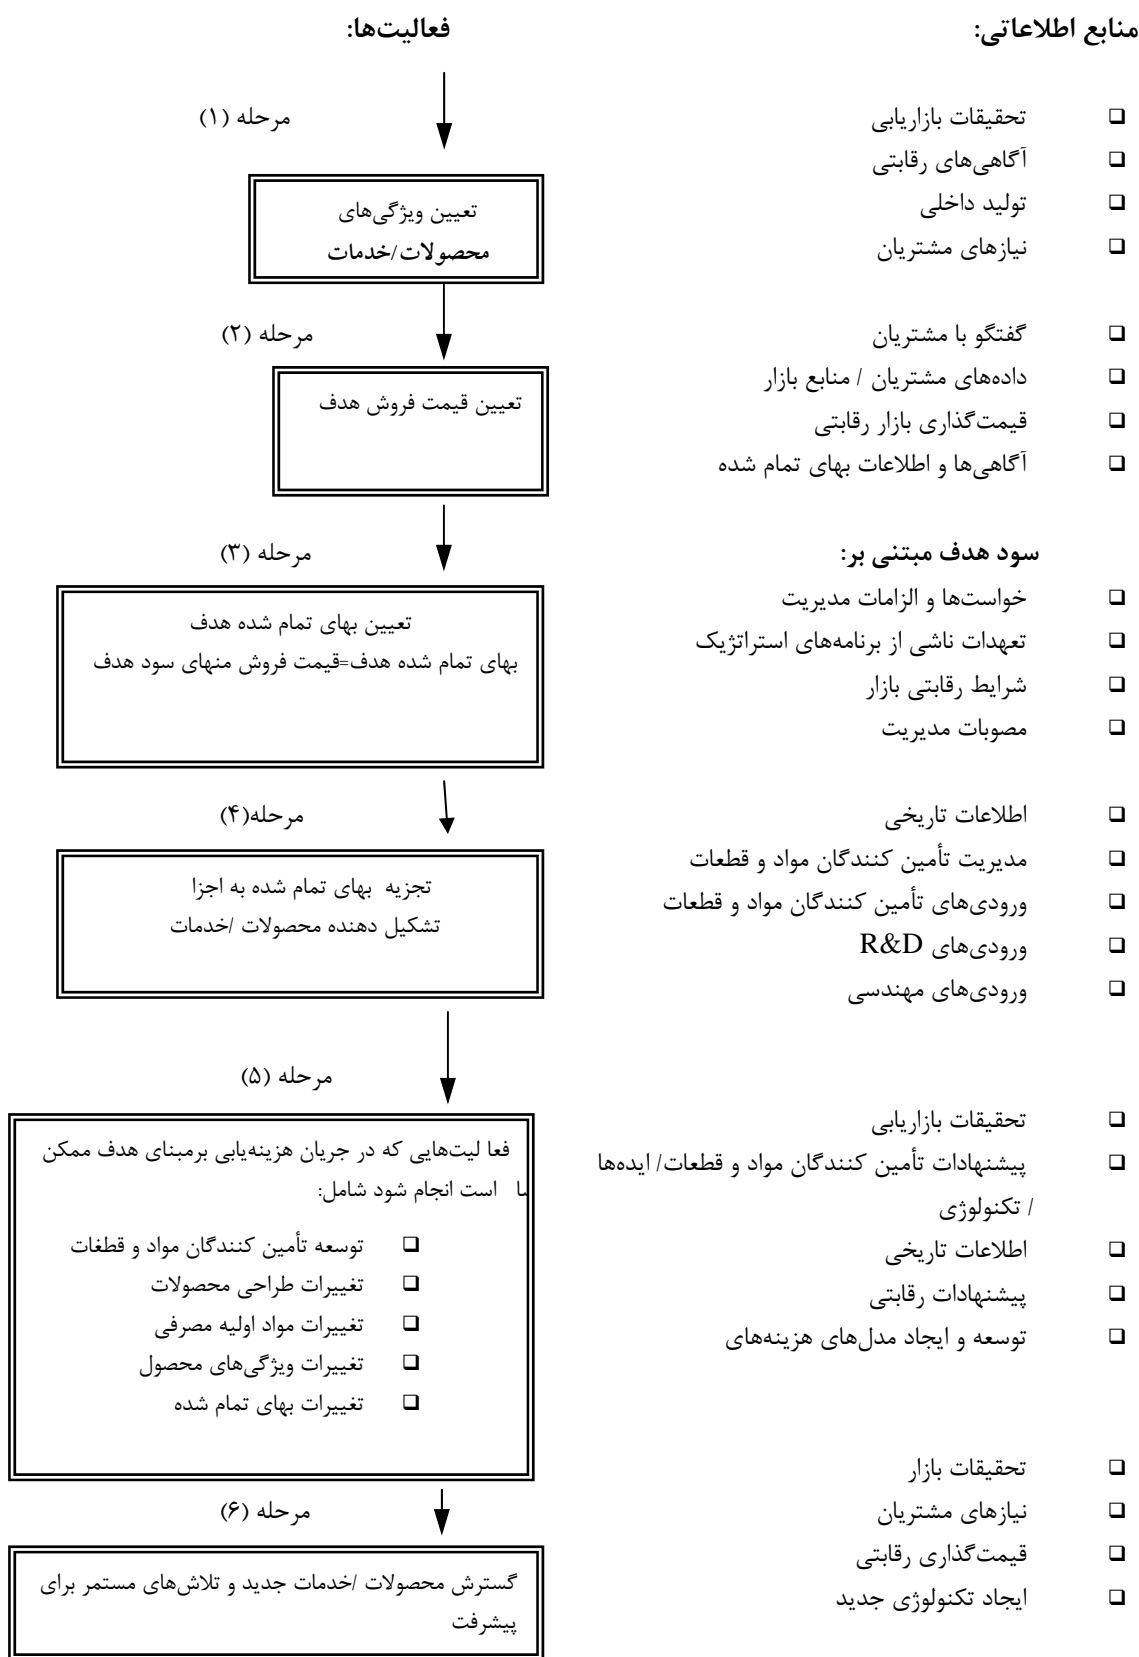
منابع اطلاعاتی:

فعالیت‌ها:

مرحله (۱)

- تحقیقات بازاریابی
- آگاهی‌های رقابتی
- تولید داخلی
- نیازهای مشتریان

تعیین ویژگی‌های
محصولات/خدمات

مرحله (۲)

- گفتگو با مشتریان
- داده‌های مشتریان / منابع بازار
- قیمت‌گذاری بازار رقابتی
- آگاهی‌ها و اطلاعات بهای تمام شده

تعیین قیمت فروش هدف

مرحله (۳)

سود هدف مبتنی بر:
- خواست‌ها و الزامات مدیریت
- تعهدات ناشی از برنامه‌های استراتژیک
- شرایط رقابتی بازار
- مصوبات مدیریت

تعیین بهای تمام شده هدف
بهای تمام شده هدف=قیمت فروش منهای سود هدف

مرحله(۴)

- اطلاعات تاریخی
- مدیریت تأمین کنندگان مواد و قطعات
- ورودی‌های تأمین کنندگان مواد و قطعات
- ورودی‌های R&D
- ورودی‌های مهندسی

تجزیه بهای تمام شده به اجزا
تشکیل دهنده محصولات /خدمات

مرحله (۵)

- تحقیقات بازاریابی
- پیشنهادات تأمین کنندگان مواد و قطعات/ ایده‌ها / تکنولوژی
- اطلاعات تاریخی
- پیشنهادات رقابتی
- توسعه و ایجاد مدل‌های هزینه‌ای

فعا لیت‌هایی که در جریان هزینه‌یابی برمبنای هدف ممکن است انجام شود شامل:
- توسعه تأمین کنندگان مواد و قطعات
- تغییرات طراحی محصولات
- تغییرات مواد اولیه مصرفی
- تغییرات ویژگی‌های محصول
- تغییرات بهای تمام شده

- تحقیقات بازار
- نیازهای مشتریان
- قیمت‌گذاری رقابتی
- ایجاد تکنولوژی جدید

مرحله (۶)

گسترش محصولات /خدمات جدید و تلاش‌های مستمر برای پیشرفت